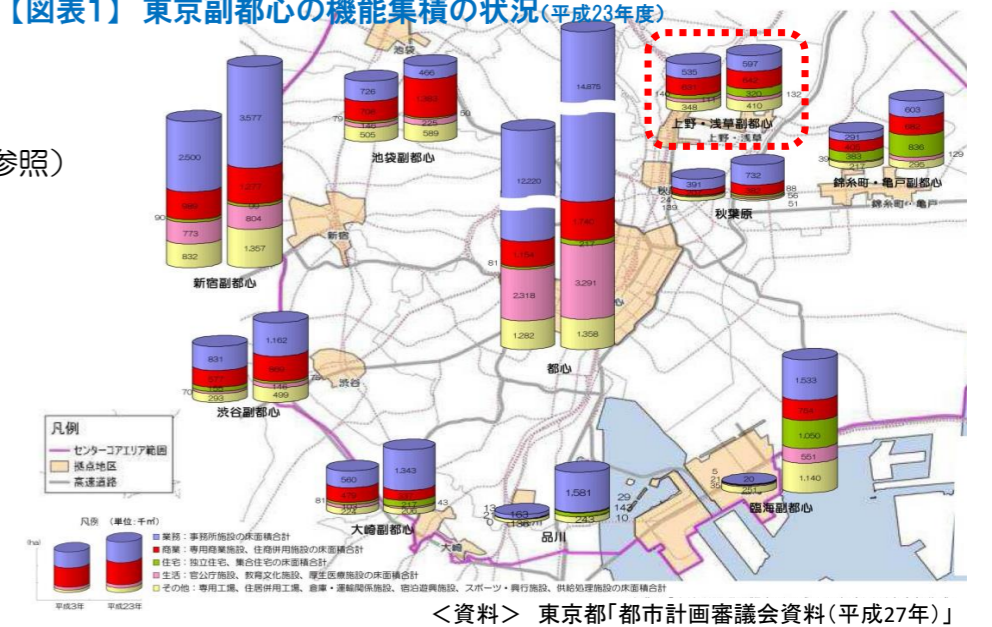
【図表1】 東京副都心の機能集積の状況(平成23年度)

参照)

池袋

726
706
79
120
505

466
1,283
50
225
589

池袋副都心

3,577
2,500
1,277
985
90
90
804
773
832
1,357

新宿副都心

新宿

12,220
14,875
1,740
1,159
81
217
2,318
3,291
1,282
1,358

都心

535
631
140
348

597
642
320
410
132

上野・浅草副都心
上野・浅草

391
24
139

732
382
88
56
51

秋葉原

291
402
39
383
217

603
882
836
295
129

錦糸町・亀戸副都心
錦糸町・亀戸

831
577
70
293

1,162
869
146
499
75

渋谷副都心
渋谷

1,533
754
1,050
551
1,140

560
475
81
392

1,343
517
43
306

大崎副都心
大崎

163
13
136

1,581
29
142
213
10

品川

5
20
21
35
251

臨海副都心

凡例
センターコアエリア範囲
拠点地区
高速道路

凡例 (単位:千㎡)
(ha)
平成3年
平成23年

業務:事務所施設の床面積合計
商業:専用商業施設、住商併用施設の床面積合計
住宅:独立住宅、集合住宅の床面積合計
生活:官公庁施設、教育文化施設、厚生医療施設の床面積合計
その他:専用工場、住居併用工場、倉庫・運輸関係施設、宿泊遊興施設、スポーツ・興行施設、供給処理施設の床面積合計

<資料> 東京都「都市計画審議会資料(平成27年)」